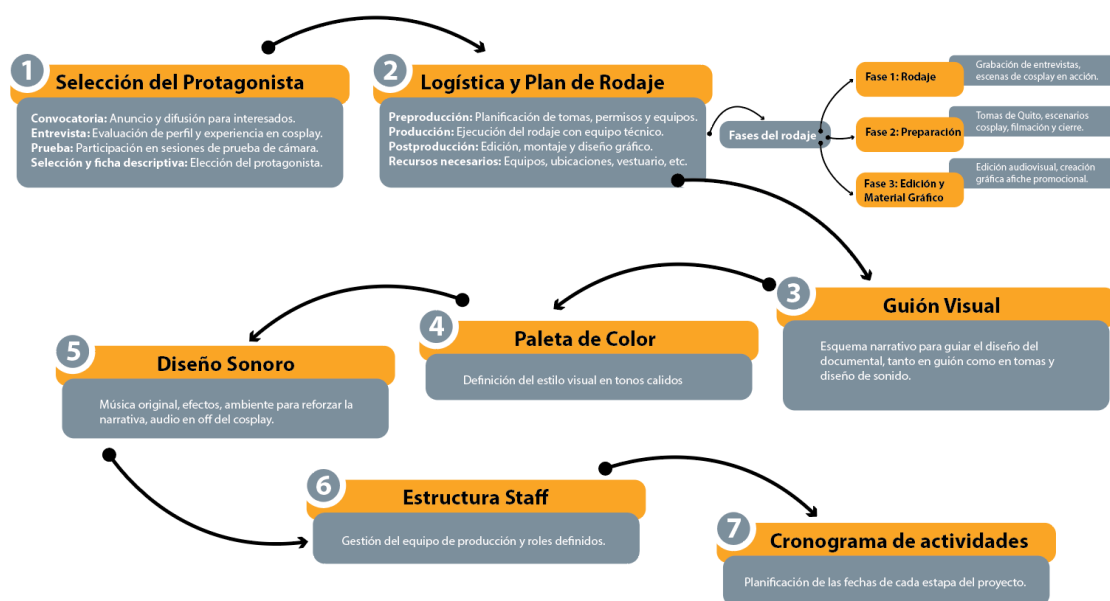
1 Selección del Protagonista

**Convocatoria:** Anuncio y difusión para interesados.
**Entrevista:** Evaluación de perfil y experiencia en cosplay.
**Prueba:** Participación en sesiones de prueba de cámara.
**Selección y ficha descriptiva:** Elección del protagonista.

2 Logística y Plan de Rodaje

**Preproducción:** Planificación de tomas, permisos y equipos.
**Producción:** Ejecución del rodaje con equipo técnico.
**Postproducción:** Edición, montaje y diseño gráfico.
**Recursos necesarios:** Equipos, ubicaciones, vestuario, etc.

Fases del rodaje

Fase 1: Rodaje
Grabación de entrevistas, escenas de cosplay en acción.

Fase 2: Preparación
Tomas de Quito, escenarios cosplay, filmación y cierre.

Fase 3: Edición y Material Gráfico
Edición audiovisual, creación gráfica afiche promocional.

3 Guión Visual

Esquema narrativo para guiar el diseño del documental, tanto en guión como en tomas y diseño de sonido.

4 Paleta de Color

Definición del estilo visual en tonos calidos

5 Diseño Sonoro

Música original, efectos, ambiente para reforzar la narrativa, audio en off del cosplay.

6 Estructura Staff

Gestión del equipo de producción y roles definidos.

7 Cronograma de actividades

Planificación de las fechas de cada estapa del proyecto.